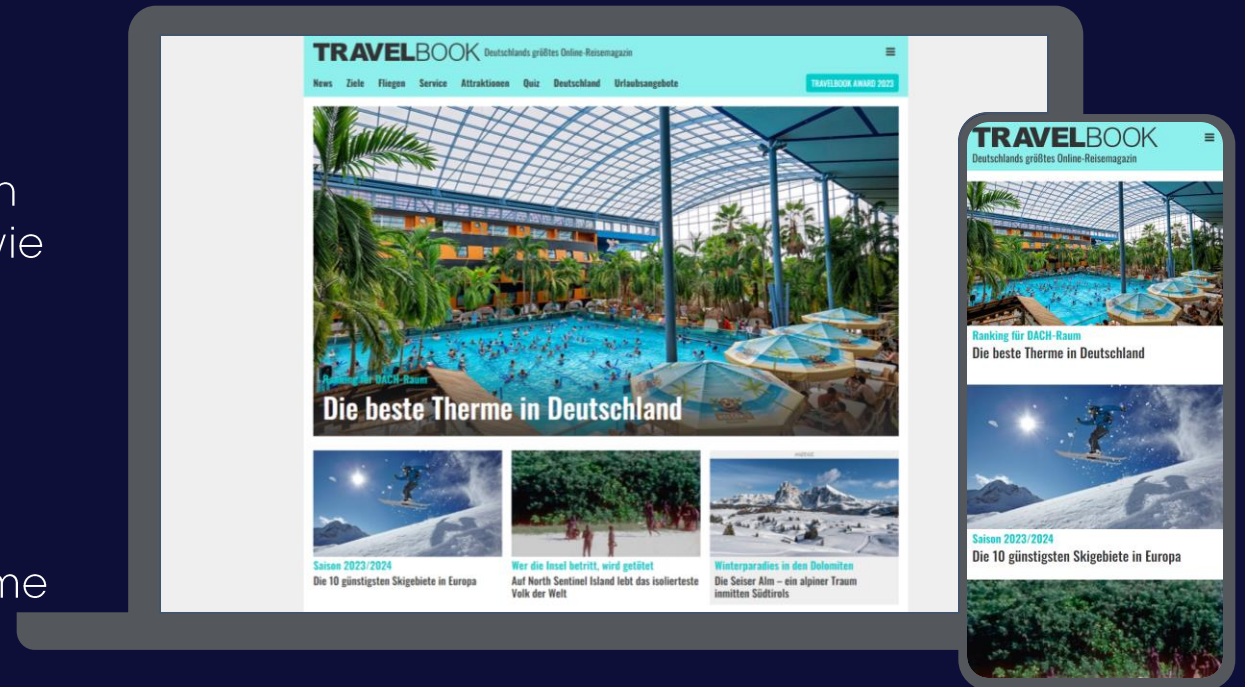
n
vie

me

TRAVELBOOK Deutschlands größtes Online-Reisemagazin

News Ziele Fliegen Service Attraktionen Quiz Deutschland Urlaubsangebote TRAVELBOOK AWARD 2023

Ranking für DACH-Raum
Die beste Therme in Deutschland

Saison 2023/2024
Die 10 günstigsten Skigebiete in Europa

Wer die Insel betritt, wird getötet
Auf North Sentinel Island lebt das isolierteste Volk der Welt

ANZEIGE
Winterparadies in den Dolomiten
Die Seiser Alm – ein alpiner Traum inmitten Südtirols

TRAVELBOOK
Deutschlands größtes Online-Reisemagazin

Ranking für DACH-Raum
Die beste Therme in Deutschland

Saison 2023/2024
Die 10 günstigsten Skigebiete in Europa